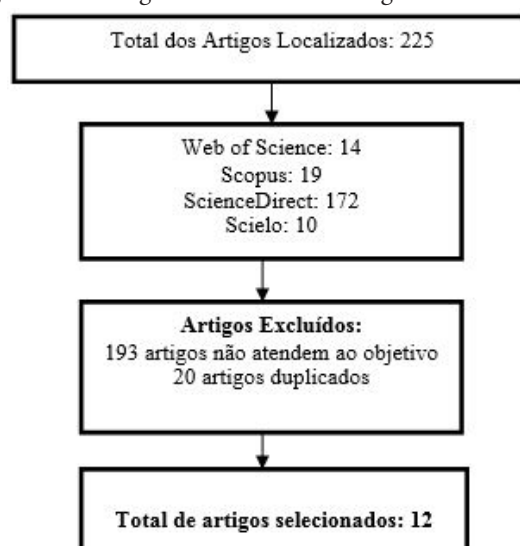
Total dos Artigos Localizados: 225

Web of Science: 14
Scopus: 19
ScienceDirect: 172
Scielo: 10

**Artigos Excluídos:**
193 artigos não atendem ao objetivo
20 artigos duplicados

**Total de artigos selecionados: 12**